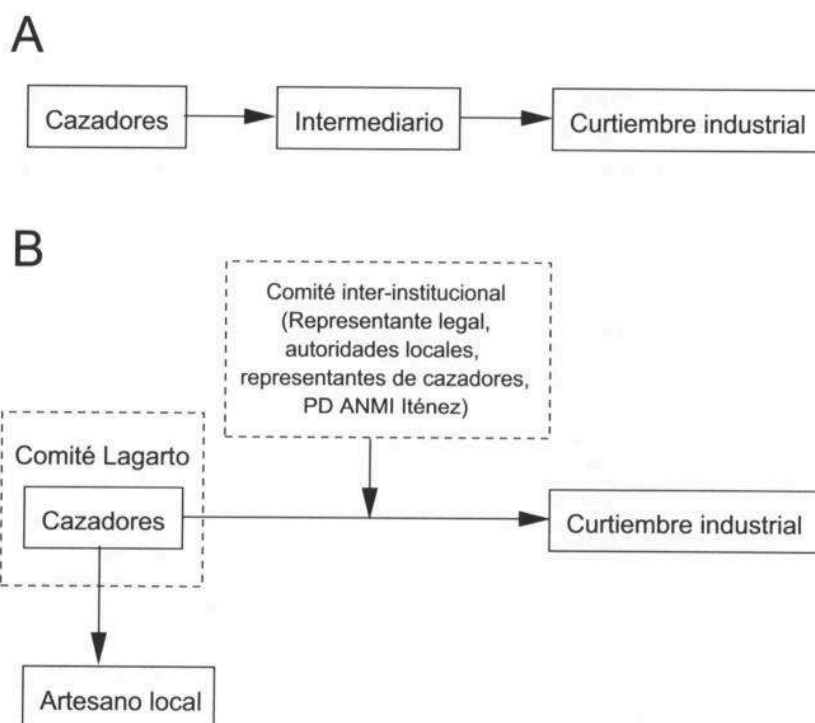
A

Cazadores

Intermediario

Curtiembre industrial

B

Comité inter-institucional (Representante legal, autoridades locales, representantes de cazadores, PD ANMI Iténez)

Comité Lagarto

Cazadores

Curtiembre industrial

Artesano local